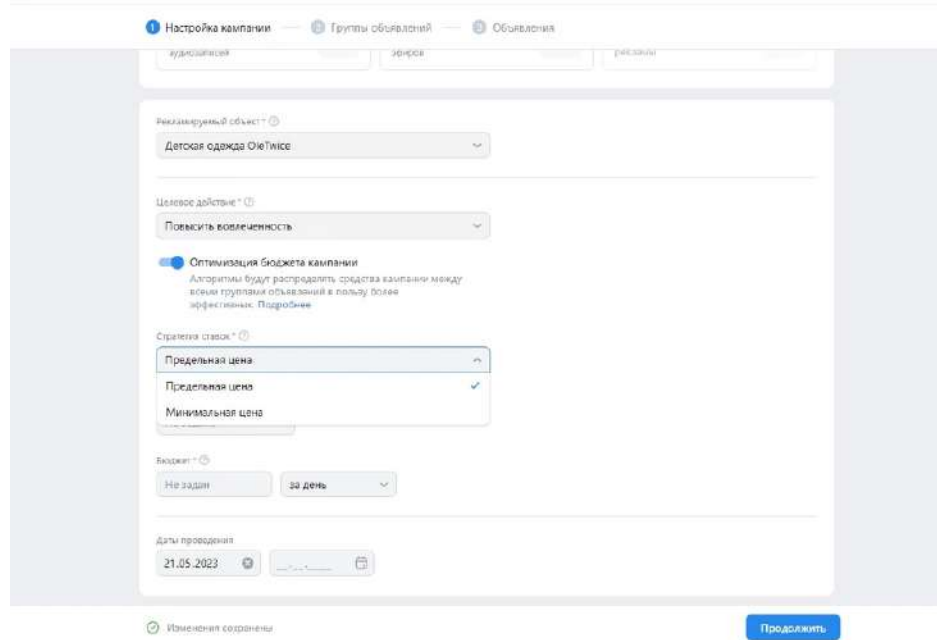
1 Настройка кампании — 2 Группы объявлений — 3 Объявления

аудиозаписей

эфиров

рассылки

Рекламируемый объект *

Детская одежда OleTwice

Целевое действие *

Повысить вовлеченность

Оптимизация бюджета кампании

Алгоритмы будут распределять средства кампании между всеми группами объявлений в пользу более эффективных. Подробнее

Стратегия ставок *

Предельная цена

Предельная цена

Минимальная цена

Бюджет *

Не задан

за день

Даты проведения

21.05.2023

Изменения сохранены

Продолжить